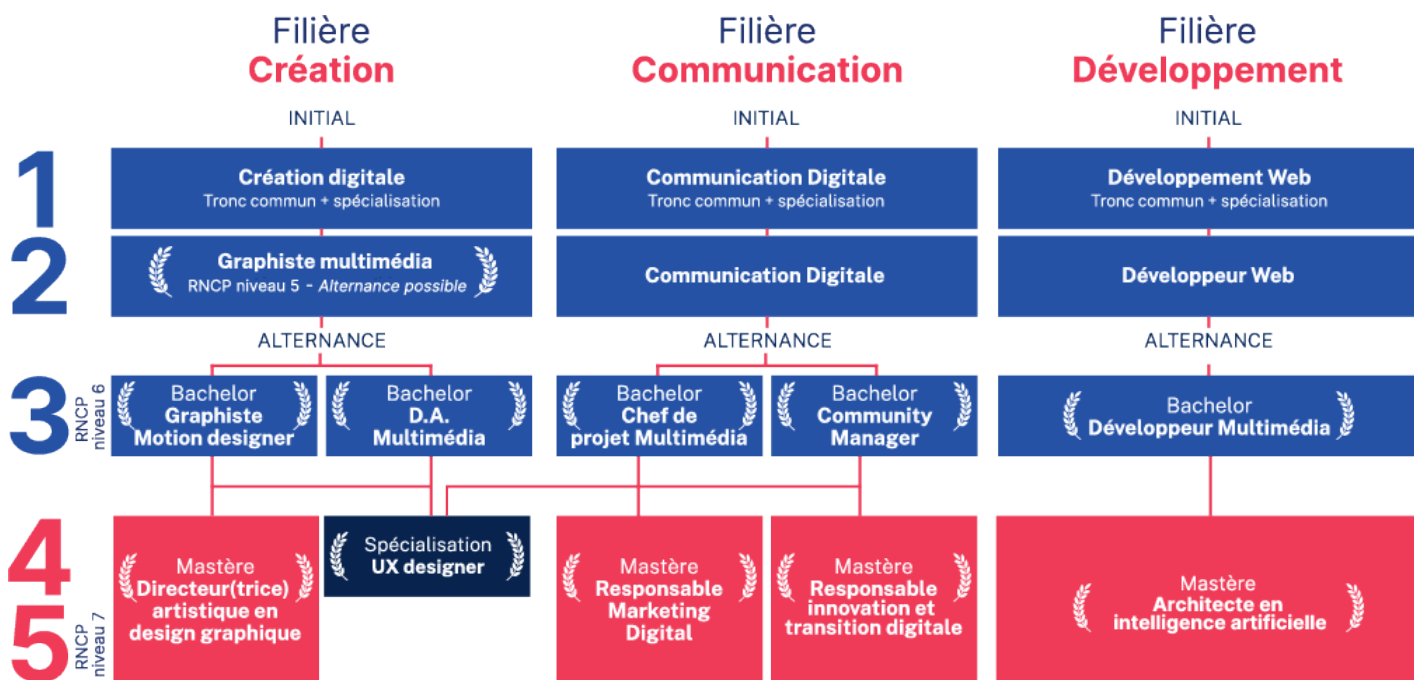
Filière
Création

Filière
Communication

Filière
Développement

INITIAL

INITIAL

INITIAL

1

Création digitale
Tronc commun + spécialisation

Communication Digitale
Tronc commun + spécialisation

Développement Web
Tronc commun + spécialisation

2

Graphiste multimédia
RNCP niveau 5 - *Alternance possible*

Communication Digitale

Développeur Web

ALTERNANCE

ALTERNANCE

ALTERNANCE

3

RNCP niveau 6

Bachelor
Graphiste
Motion designer

Bachelor
D.A.
Multimédia

Bachelor
Chef de
projet Multimédia

Bachelor
Community
Manager

Bachelor
Développeur Multimédia

4

5

RNCP niveau 7

Mastère
Directeur(trice)
artistique en
design graphique

Spécialisation
UX designer

Mastère
Responsable
Marketing
Digital

Mastère
Responsable
innovation et
transition digitale

Mastère
Architecte en
intelligence artificielle